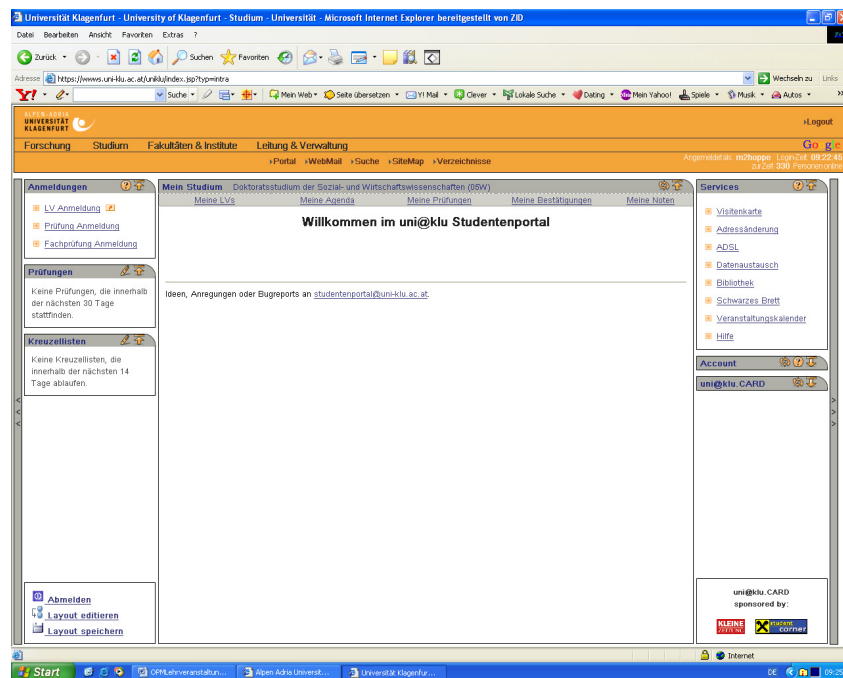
Universität Klagenfurt - University of Klagenfurt - Studium - Universität - Microsoft Internet Explorer bereitgestellt von ZID

Datei Bearbeiten Ansicht Favoriten Extras ?

Zurück Suchen Favoriten

Adresse https://www.uni-klu.ac.at/uniklu/index.jsp?typ=intra

Wechseln zu Links

Suche Mein Web Seite übersetzen Y! Mail Clever Lokale Suche Dating Mein Yahoo! Spiele Musik Autos

ALPEN-ADRIA UNIVERSITÄT KLAGENFURT

Logout

Forschung Studium Fakultäten & Institute Leitung & Verwaltung

Google

Portal WebMail Suche SiteMap Verzeichnisse

Angemeldet als: m2hoppe Login-Zeit: 09:22:45 zur Zeit 330 Personen online

Anmeldungen

LV Anmeldung

Prüfung Anmeldung

Fachprüfung Anmeldung

Prüfungen

Keine Prüfungen, die innerhalb der nächsten 30 Tage stattfinden.

Kreuzellisten

Keine Kreuzellisten, die innerhalb der nächsten 14 Tage ablaufen.

Mein Studium Doktoratsstudium der Sozial- und Wirtschaftswissenschaften (SW)

Meine LVs Meine Agenda Meine Prüfungen Meine Bestätigungen Meine Noten

Willkommen im uni@klu Studentenportal

Ideen, Anregungen oder Bugreports an studentenportal@uni-klu.ac.at.

Services

Visitenkarte

Adressänderung

ADSL

Datenaustausch

Bibliothek

Schwarzes Brett

Veranstaltungskalender

Hilfe

Account

uni@klu.CARD

Abmelden

Layout editieren

Layout speichern

uni@klu.CARD sponsored by:

KLEINE ZEITUNG

student corner

Internet

Start OPMLehrveranstaltun... Alpen Adria Universit... Universität Klagenfur...

DE 09:25